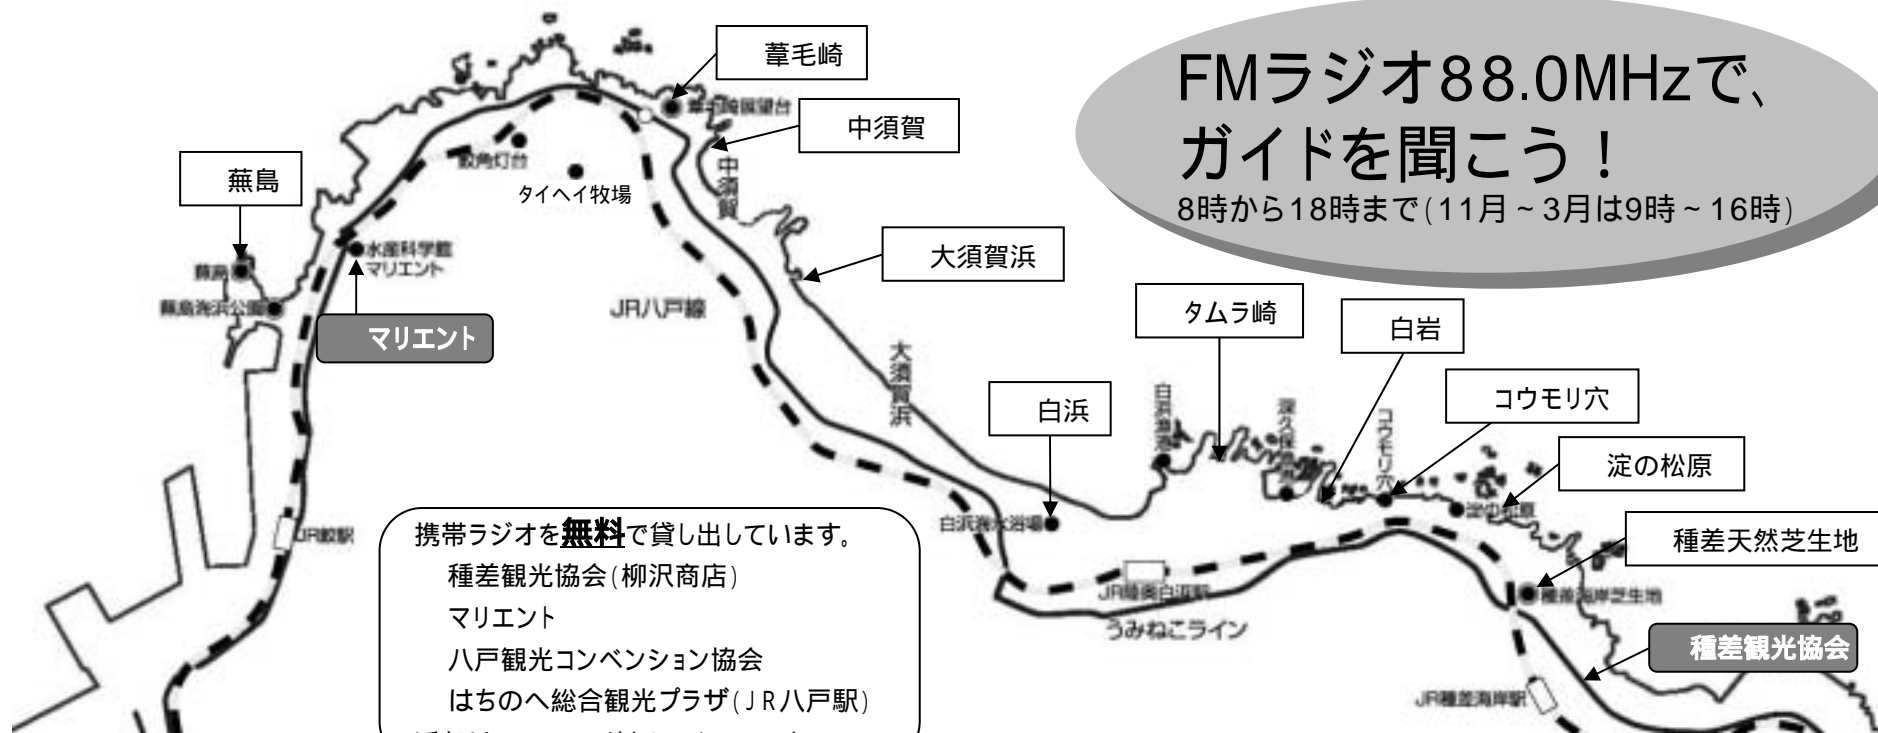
葦毛崎

中須賀

FMラジオ88.0MHzで、ガイドを聞こう！
8時から18時まで(11月～3月は9時～16時)

蕪島

葦毛崎展望台

鮫角灯台

タイヘイ牧場

中須賀

水産科学館マリエント

蕪島

蕪島海浜公園

マリエント

JR八戸線

大須賀浜

大須賀浜

タムラ崎

白岩

白浜

白浜漁港

深久保

コウモリ穴

コウモリ穴

淀の松原

淀の松原

白浜海水浴場

JR鮫駅

携帯ラジオを**無料**で貸し出しています。
種差観光協会(柳沢商店)
マリエント
八戸観光コンベンション協会
はちのへ総合観光プラザ(JR八戸駅)

JR種差白浜駅

うみねこライン

種差天然芝生地

種差海岸芝生地

種差観光協会

JR種差海岸駅

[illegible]